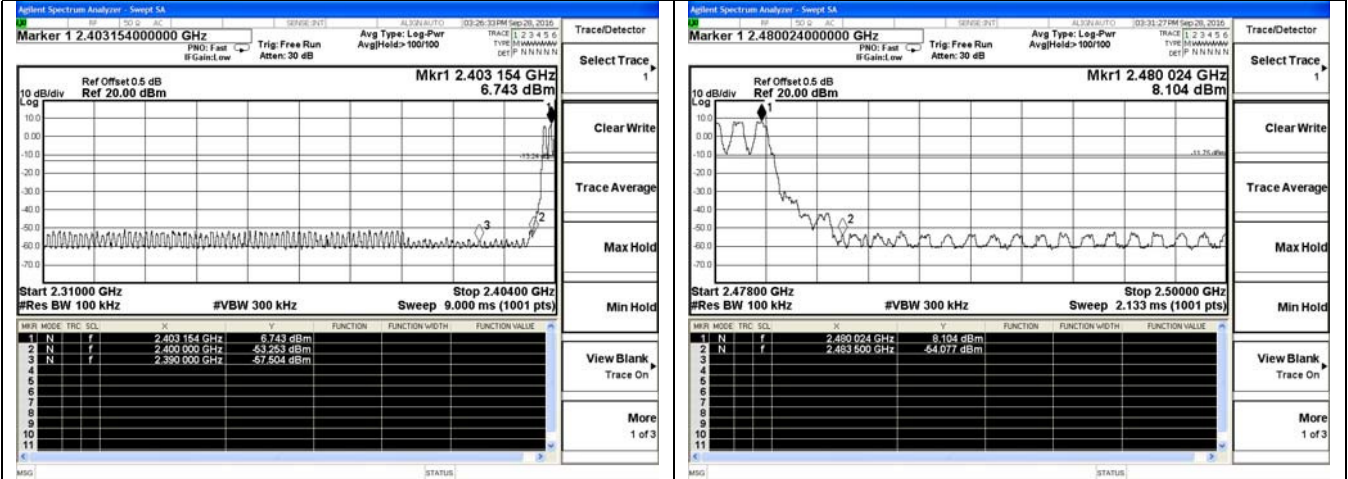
Agilent Spectrum Analyzer - Swept SA
RF 50 Ω AC SENSE:INT ALIGN AUTO 03:26:33 PM Sep 28, 2016
Marker 1 2.403154000000 GHz
PNO: Fast IFGain:Low
Trig: Free Run
Atten: 30 dB
Avg Type: Log-Pwr
Avg|Hold:> 100/100
TRACE 1 2 3 4 5 6
TYPE M WWWWW
DET P N N N N N
Trace/Detector
Select Trace 1
Ref Offset 0.5 dB
10 dB/div Ref 20.00 dBm
Log
Mkr1 2.403 154 GHz
6.743 dBm
10.0
0.00
-10.0
-20.0
-30.0
-40.0
-50.0
-60.0
-70.0
-13.26 dBm
1
2
3
Clear Write
Trace Average
Max Hold
Min Hold
Start 2.31000 GHz
#Res BW 100 kHz
#VBW 300 kHz
Stop 2.40400 GHz
Sweep 9.000 ms (1001 pts)

| MKR | MODE | TRC | SCL | X | Y | FUNCTION | FUNCTION WIDTH | FUNCTION VALUE |
|---|---|---|---|---|---|---|---|---|
| 1 | N | | f | 2.403 154 GHz | 6.743 dBm | | | |
| 2 | N | | f | 2.400 000 GHz | -53.253 dBm | | | |
| 3 | N | | f | 2.390 000 GHz | -57.504 dBm | | | |
| 4 | | | | | | | | |
| 5 | | | | | | | | |
| 6 | | | | | | | | |
| 7 | | | | | | | | |
| 8 | | | | | | | | |
| 9 | | | | | | | | |
| 10 | | | | | | | | |
| 11 | | | | | | | | |

View Blank Trace On
More 1 of 3
MSG
STATUS

Agilent Spectrum Analyzer - Swept SA
RF 50 Ω AC SENSE:INT ALIGN AUTO 03:31:27 PM Sep 28, 2016
Marker 1 2.480024000000 GHz
PNO: Fast IFGain:Low
Trig: Free Run
Atten: 30 dB
Avg Type: Log-Pwr
Avg|Hold:> 100/100
TRACE 1 2 3 4 5 6
TYPE M WWWWW
DET P N N N N N
Trace/Detector
Select Trace 1
Ref Offset 0.5 dB
10 dB/div Ref 20.00 dBm
Log
Mkr1 2.480 024 GHz
8.104 dBm
10.0
0.00
-10.0
-20.0
-30.0
-40.0
-50.0
-60.0
-70.0
-11.75 dBm
1
2
Clear Write
Trace Average
Max Hold
Min Hold
Start 2.47800 GHz
#Res BW 100 kHz
#VBW 300 kHz
Stop 2.50000 GHz
Sweep 2.133 ms (1001 pts)

| MKR | MODE | TRC | SCL | X | Y | FUNCTION | FUNCTION WIDTH | FUNCTION VALUE |
|---|---|---|---|---|---|---|---|---|
| 1 | N | | f | 2.480 024 GHz | 8.104 dBm | | | |
| 2 | N | | f | 2.483 500 GHz | -54.077 dBm | | | |
| 3 | | | | | | | | |
| 4 | | | | | | | | |
| 5 | | | | | | | | |
| 6 | | | | | | | | |
| 7 | | | | | | | | |
| 8 | | | | | | | | |
| 9 | | | | | | | | |
| 10 | | | | | | | | |
| 11 | | | | | | | | |

View Blank Trace On
More 1 of 3
MSG
STATUS